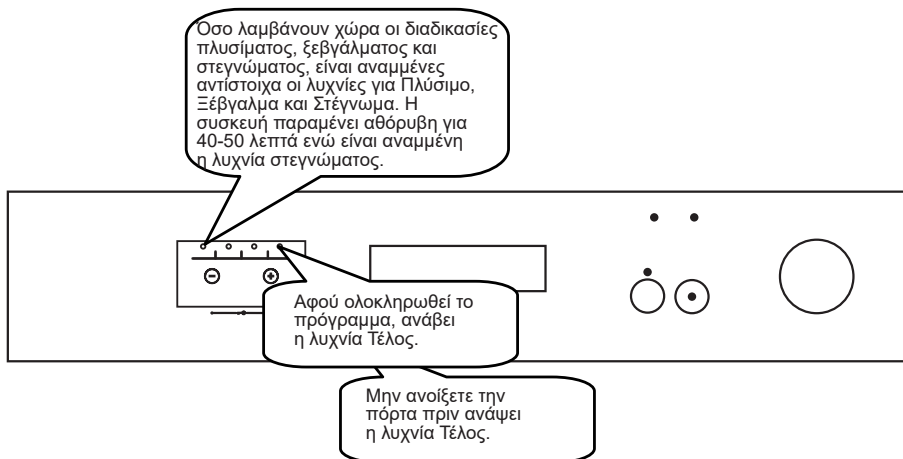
Όσο λαμβάνουν χώρα οι διαδικασίες πλυσίματος, ξεβγάλματος και στεγνώματος, είναι αναμμένες αντίστοιχα οι λυχνίες για Πλύσιμο, Ξέβγαλμα και Στέγνωμα. Η συσκευή παραμένει αθόρυβη για 40-50 λεπτά ενώ είναι αναμμένη η λυχνία στεγνώματος.

Αφού ολοκληρωθεί το πρόγραμμα, ανάβει η λυχνία Τέλος.

Μην ανοίξετε την πόρτα πριν ανάψει η λυχνία Τέλος.